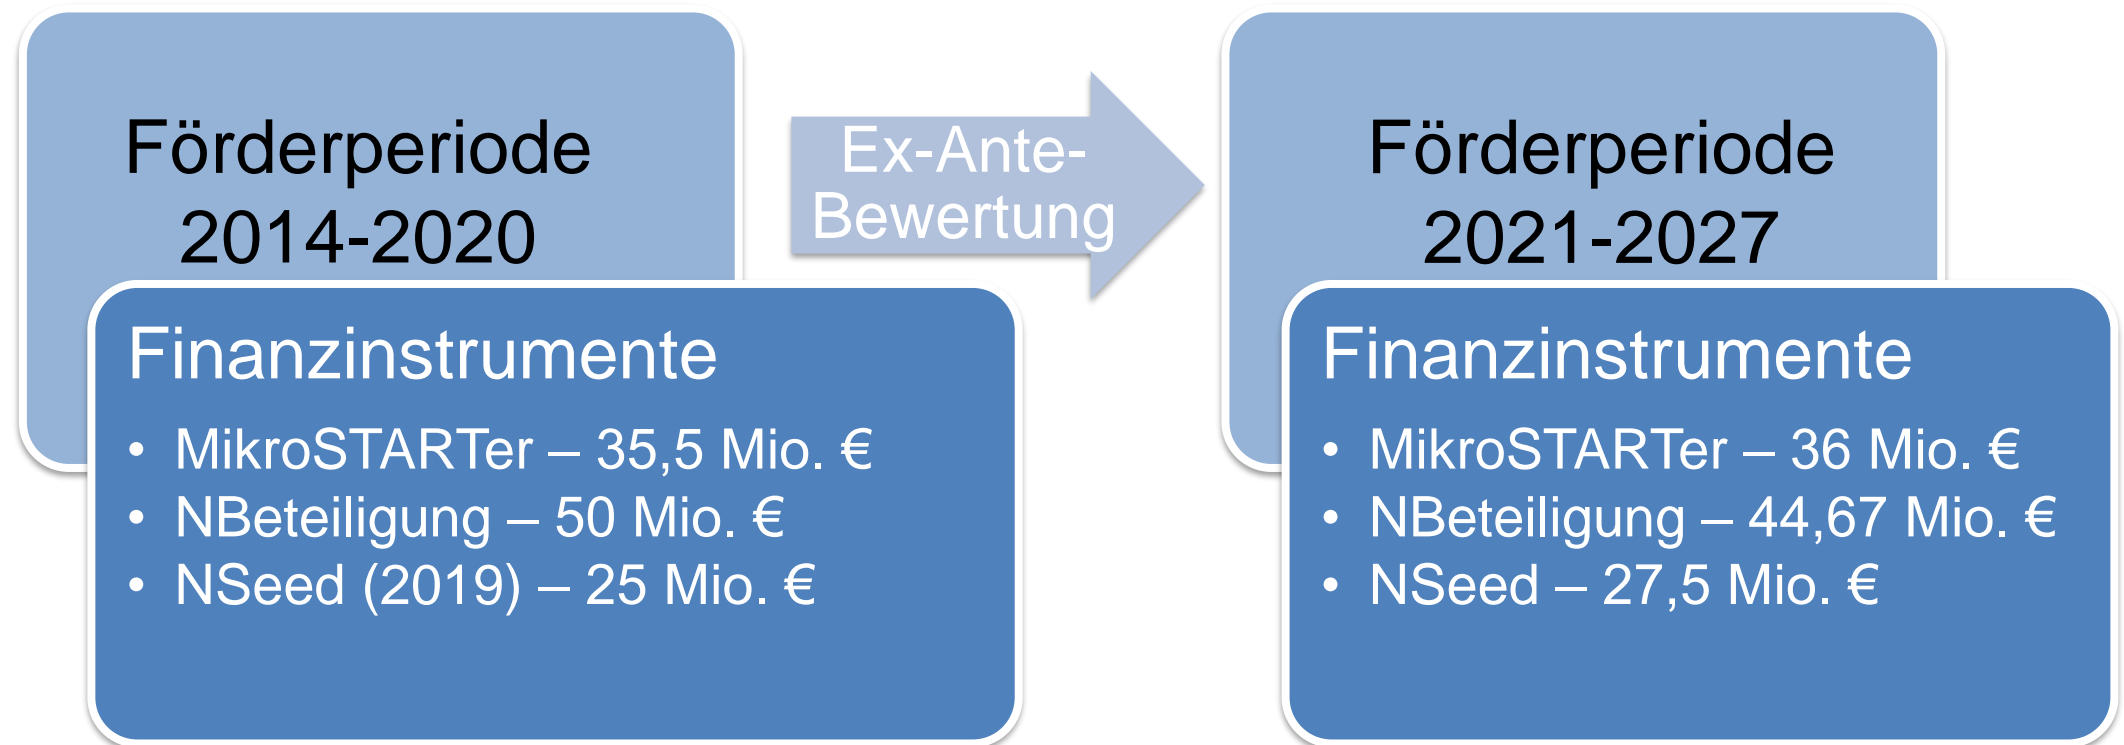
Förderperiode 2014-2020

Finanzinstrumente

- MikroSTARTer – 35,5 Mio. €
- NBeteiligung – 50 Mio. €
- NSeed (2019) – 25 Mio. €

Ex-Ante-Bewertung

Förderperiode 2021-2027

Finanzinstrumente

- MikroSTARTer – 36 Mio. €
- NBeteiligung – 44,67 Mio. €
- NSeed – 27,5 Mio. €